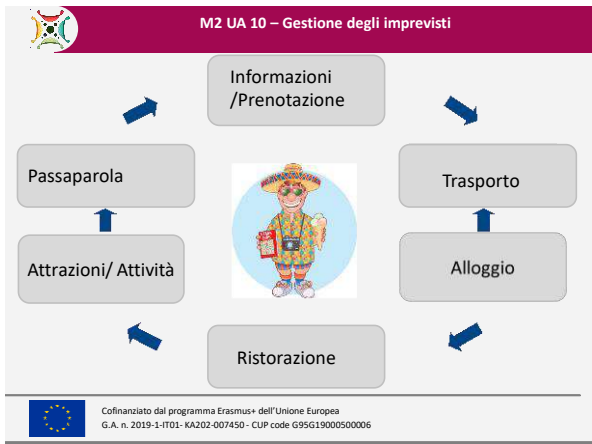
M2 UA 10 – Gestione degli imprevisti

Informazioni /Prenotazione

Trasporto

Alloggio

Ristorazione

Attrazioni/ Attività

Passaparola

Cofinanziato dal programma Erasmus+ dell'Unione Europea
G.A. n. 2019-1-IT01- KA202-007450 - CUP code G95G19000500006